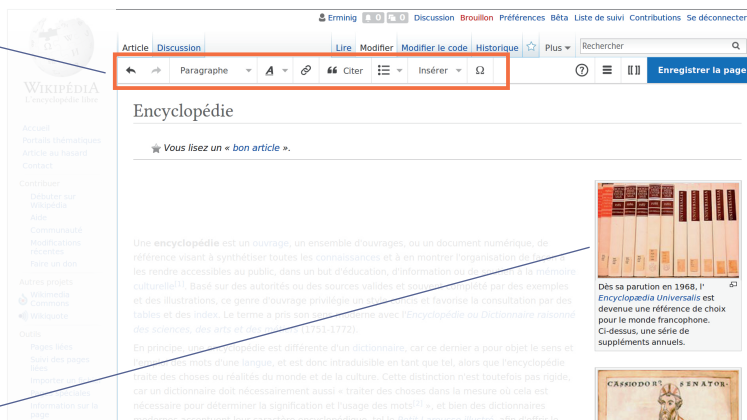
Erminig 0 0 Discussion Brouillon Préférences Bêta Liste de suivi Contributions Se déconnecter

Article Discussion

Lire Modifier Modifier le code Historique Plus

Rechercher

Paragraphe

Citer

Insérer

Ω

Enregistrer la page

WIKIPÉDIA
L'encyclopédie libre

Encyclopédie

Vous lisez un « bon article ».

Dès sa parution en 1968, l'Encyclopædia Universalis est devenue une référence de choix pour le monde francophone. Ci-dessus, une série de suppléments annuels.

Une encyclopédie est un ouvrage, un ensemble d'ouvrages, ou un document numérique, de référence visant à synthétiser toutes les connaissances et à en montrer l'organisation de façon à les rendre accessibles au public, dans un but d'éducation, d'information ou de culture. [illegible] culturelle. Basé sur des autorités ou des sources valides et souvent complété par des exemples et des illustrations, ce genre d'ouvrage privilégie un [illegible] et favorise la consultation par des tables et des index. Le terme a pris son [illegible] avec l'Encyclopédie ou Dictionnaire raisonné des sciences, des arts et des métiers (1751-1772).

En principe, une encyclopédie est différente d'un dictionnaire, car ce dernier a pour objet le sens et l'emploi des mots d'une langue, et est donc intraduisible en tant que tel, alors que l'encyclopédie traite des choses ou réalités du monde et de la culture. Cette distinction n'est toutefois pas rigide, car un dictionnaire doit nécessairement aussi « traiter des choses dans la mesure où cela est nécessaire pour déterminer la signification et l'usage des mots », et bien des dictionnaires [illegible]

CASSIODOR SENATOR